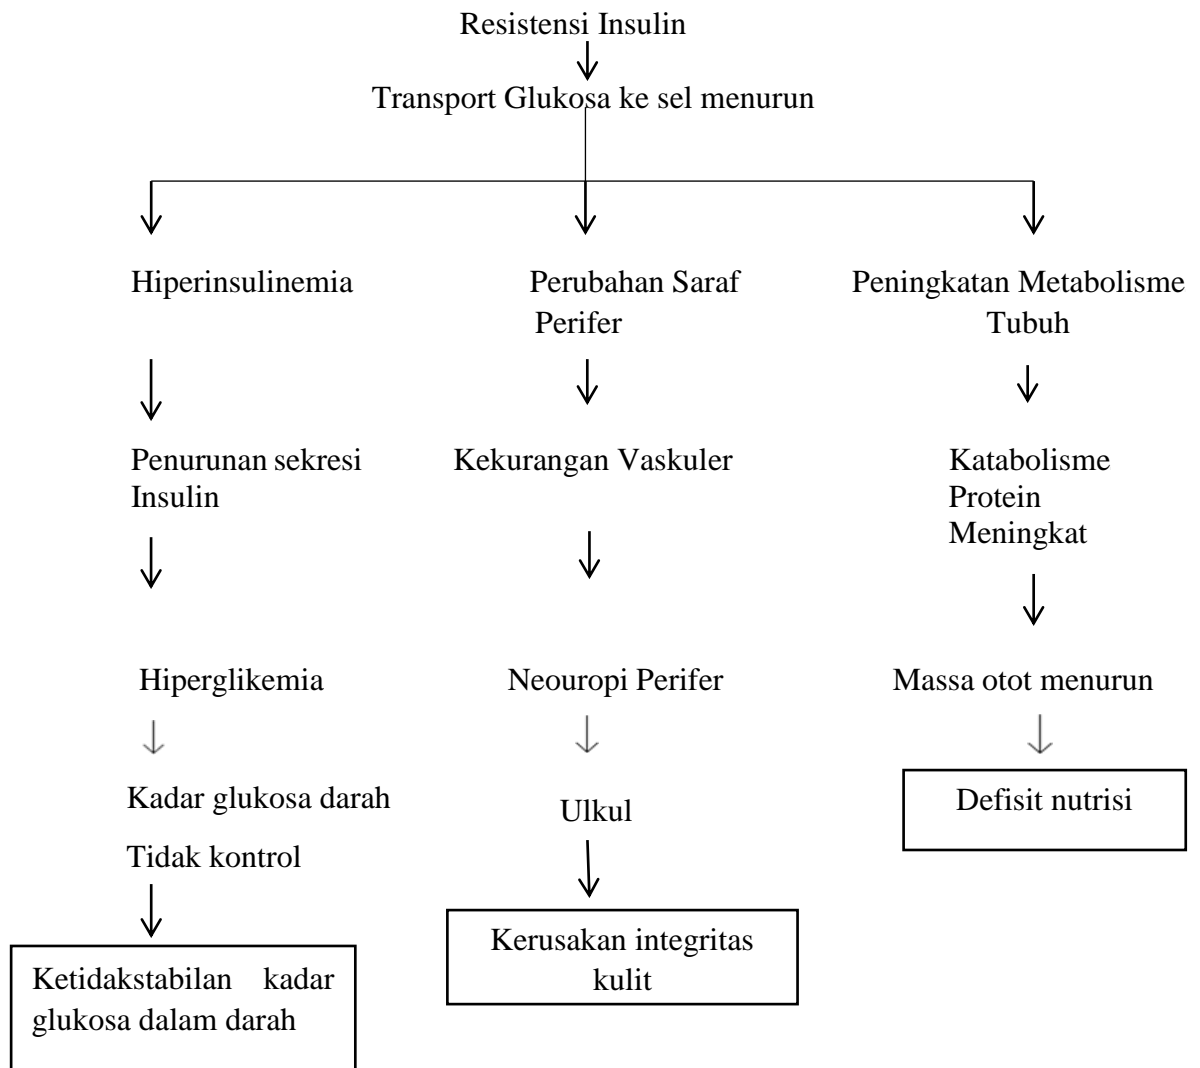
Resistensi Insulin

Transport Glukosa ke sel menurun

Hiperinsulinemia

Penurunan sekresi Insulin

Hiperglikemia

Kadar glukosa darah

Tidak kontrol

Ketidakstabilan kadar glukosa dalam darah

Perubahan Saraf Perifer

Kekurangan Vaskuler

Neouropi Perifer

Ulkul

Kerusakan integritas kulit

Peningkatan Metabolisme Tubuh

Katabolisme Protein Meningkat

Massa otot menurun

Defisit nutrisi